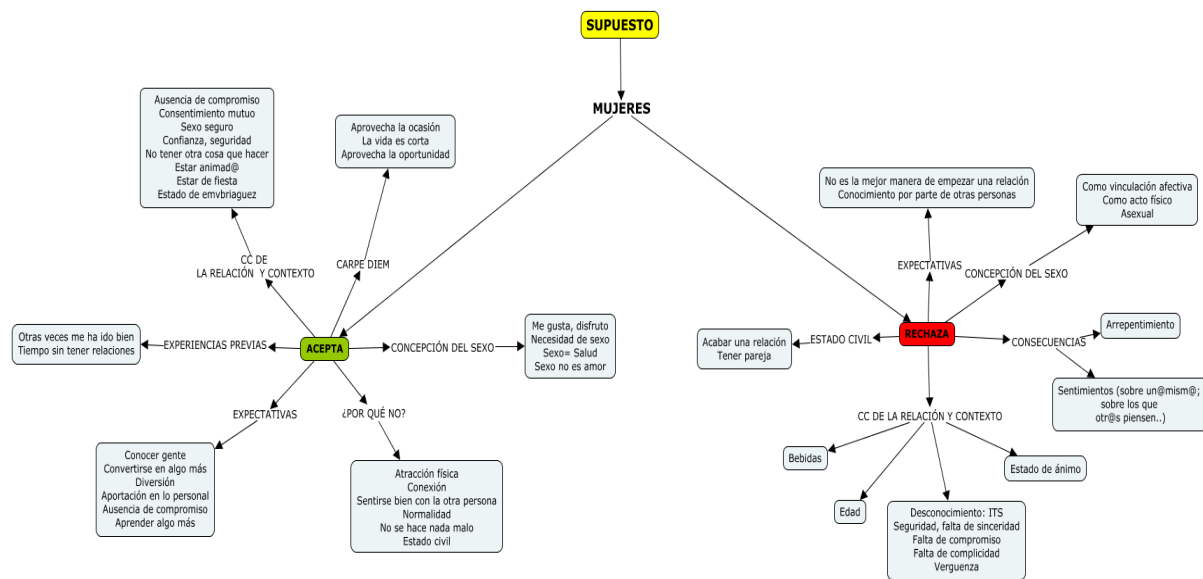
SUPUESTO

MUJERES

Ausencia de compromiso
Consentimiento mutuo
Sexo seguro
Confianza, seguridad
No tener otra cosa que hacer
Estar animad@
Estar de fiesta
Estado de emvbriaguez

Aprovecha la ocasión
La vida es corta
Aprovecha la oportunidad

CC DE LA RELACIÓN Y CONTEXTO

CARPE DIEM

Otras veces me ha ido bien
Tiempo sin tener relaciones

EXPERIENCIAS PREVIAS

ACEPTA

CONCEPCIÓN DEL SEXO

Me gusta, disfruto
Necesidad de sexo
Sexo= Salud
Sexo no es amor

EXPECTATIVAS

¿POR QUÉ NO?

Conocer gente
Convertirse en algo más
Diversión
Aportación en lo personal
Ausencia de compromiso
Aprender algo más

Atracción física
Conexión
Sentirse bien con la otra persona
Normalidad
No se hace nada malo
Estado civil

No es la mejor manera de empezar una relación
Conocimiento por parte de otras personas

Como vinculación afectiva
Como acto físico
Asexual

EXPECTATIVAS

CONCEPCIÓN DEL SEXO

Acabar una relación
Tener pareja

ESTADO CIVIL

RECHAZA

CONSECUENCIAS

Arrepentimiento

Sentimientos (sobre un@ mism@; sobre los que otr@s piensen..)

CC DE LA RELACIÓN Y CONTEXTO

Bebidas

Estado de ánimo

Edad

Desconocimiento: ITS
Seguridad, falta de sinceridad
Falta de compromiso
Falta de complicidad
Verguenza